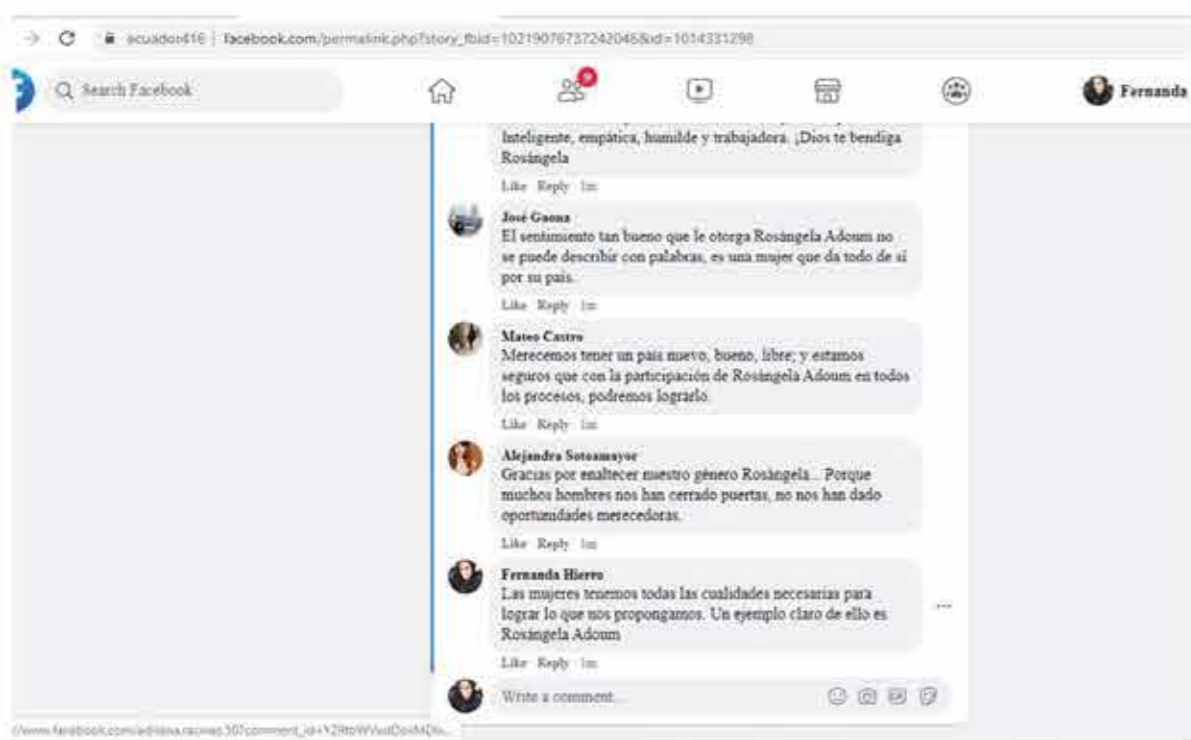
ecuador416 | facebook.com/permalink.php?story_fbid=102190767372420468id=1014331298

Search Facebook

9

Fernanda

Inteligente, empática, humilde y trabajadora. ¡Dios te bendiga Rosángela

Like Reply 1m

José Gaona
El sentimiento tan bueno que le otorga Rosángela Adoum no se puede describir con palabras, es una mujer que da todo de sí por su país.

Like Reply 1m

Mateo Castro
Merecemos tener un país nuevo, bueno, libre; y estamos seguros que con la participación de Rosángela Adoum en todos los procesos, podremos lograrlo.

Like Reply 1m

Alejandra Sotomayor
Gracias por enaltecer nuestro género Rosángela... Porque muchos hombres nos han cerrado puertas, no nos han dado oportunidades merecedoras.

Like Reply 1m

Fernanda Hierro
Las mujeres tenemos todas las cualidades necesarias para lograr lo que nos propongamos. Un ejemplo claro de ello es Rosángela Adoum

Like Reply 1m

Write a comment...

https://www.facebook.com/adriana.racines.30?comment_id=Y29tbWVudDoxMDI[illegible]